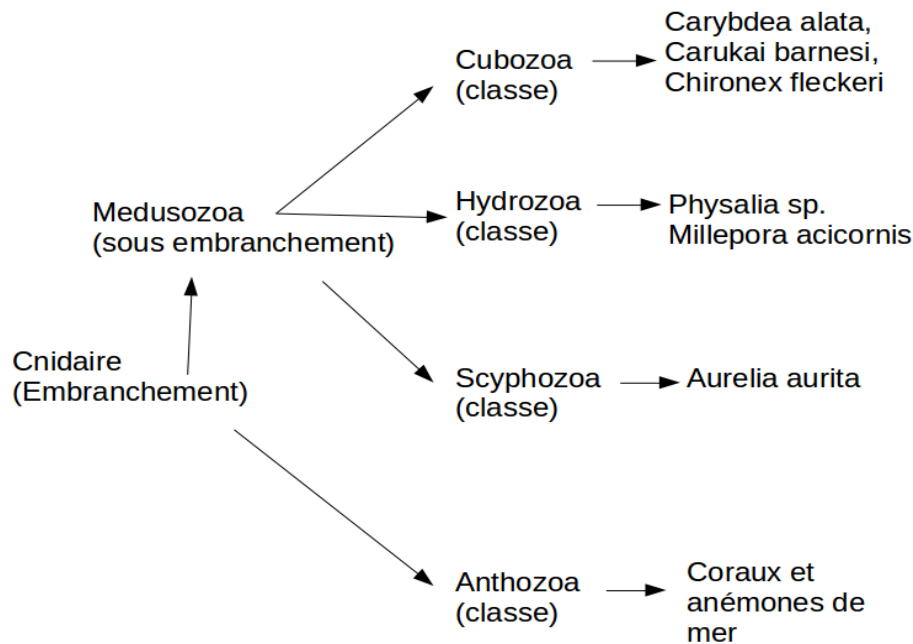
Cnidaire
(Embranchement)

Medusozoa
(sous embranchement)

Cubozoa
(classe)

Carybdea alata,
Carukai barnesi,
Chironex fleckeri

Hydrozoa
(classe)

Physalia sp.
Millepora acicornis

Scyphozoa
(classe)

Aurelia aurita

Anthozoa
(classe)

Coraux et
anémones de
mer